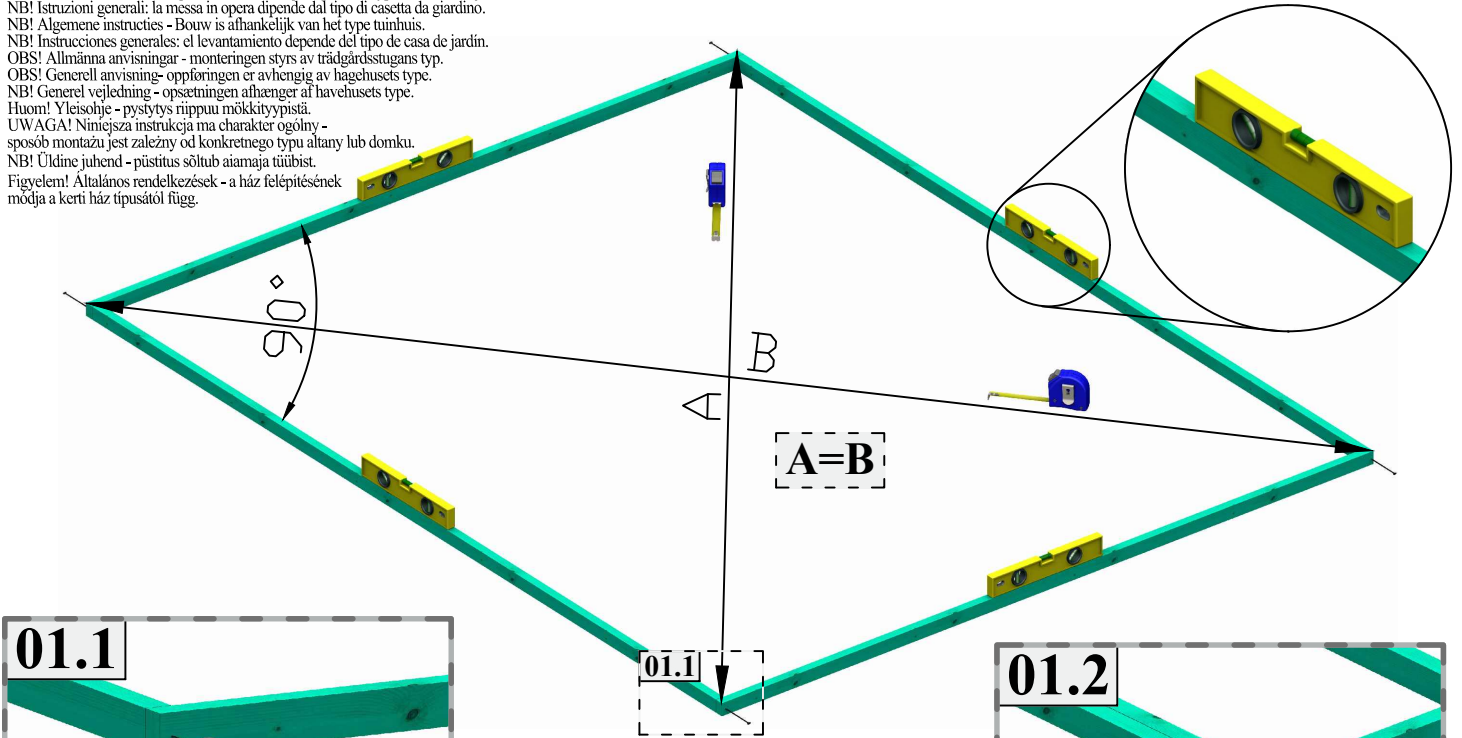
NB! Istruzioni generali: la messa in opera dipende dal tipo di casetta da giardino.
NB! Algemene instructies - Bouw is afhankelijk van het type tuinhuis.
NB! Instrucciones generales: el levantamiento depende del tipo de casa de jardín.
OBS! Allmänna anvisningar - monteringen styrs av trädgårdsstugans typ.
OBS! Generell anvisning- oppføringen er avhengig av hagehusets type.
NB! Generel vejledning - opsætningen afhænger af havehusets type.
Huom! Yleisohje - pystytys riippuu mökkityypistä.
UWAGA! Niniejsza instrukcja ma charakter ogólny - sposób montażu jest zależny od konkretnego typu altany lub domku.
NB! Üldine juhend - püstitus sõltub aiamaja tüübist.
Figyelem! Általános rendelkezések - a ház felépítésének módja a kerti ház típusától függ.

90°

B

A

A=B

01.1

01.1

01.2